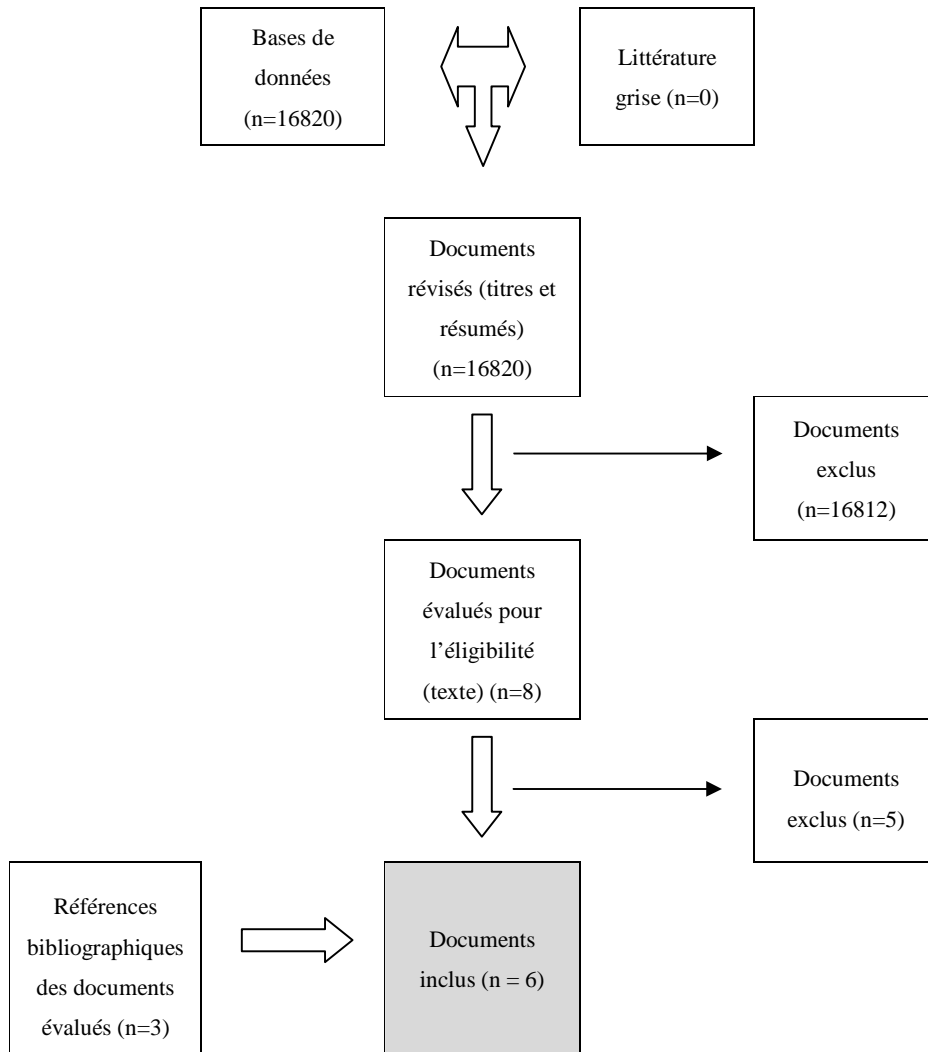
Bases de données (n=16820)

Littérature grise (n=0)

Documents révisés (titres et résumés) (n=16820)

Documents exclus (n=16812)

Documents évalués pour l'éligibilité (texte) (n=8)

Documents exclus (n=5)

Références bibliographiques des documents évalués (n=3)

Documents inclus (n = 6)